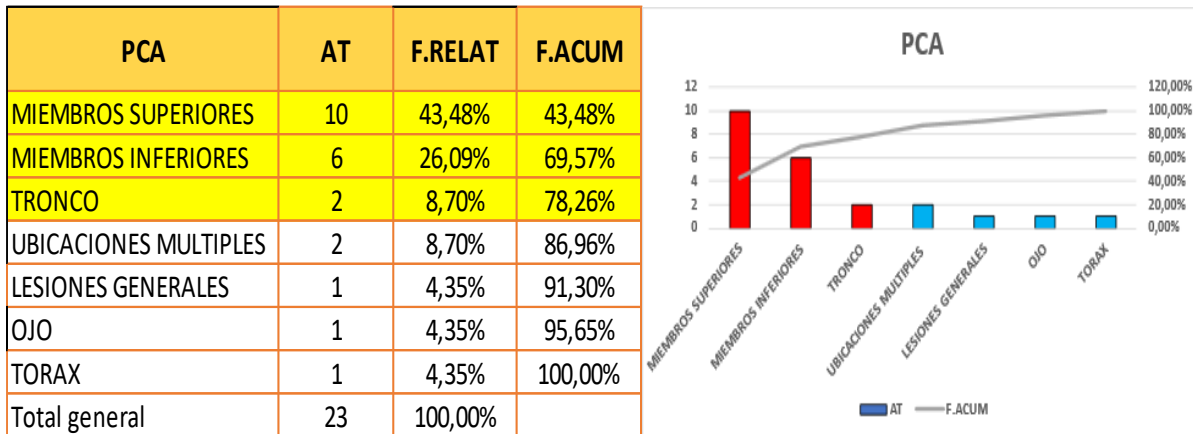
| PCA | AT | F.RELAT | F.ACUM |
|---|---|---|---|
| MIEMBROS SUPERIORES | 10 | 43,48% | 43,48% |
| MIEMBROS INFERIORES | 6 | 26,09% | 69,57% |
| TRONCO | 2 | 8,70% | 78,26% |
| UBICACIONES MULTIPLES | 2 | 8,70% | 86,96% |
| LESIONES GENERALES | 1 | 4,35% | 91,30% |
| OJO | 1 | 4,35% | 95,65% |
| TORAX | 1 | 4,35% | 100,00% |
| Total general | 23 | 100,00% | |

PCA

12
10
8
6
4
2
0

120,00%
100,00%
80,00%
60,00%
40,00%
20,00%
0,00%

MIEMBROS SUPERIORES
MIEMBROS INFERIORES
TRONCO
UBICACIONES MULTIPLES
LESIONES GENERALES
OJO
TORAX

AT F.ACUM